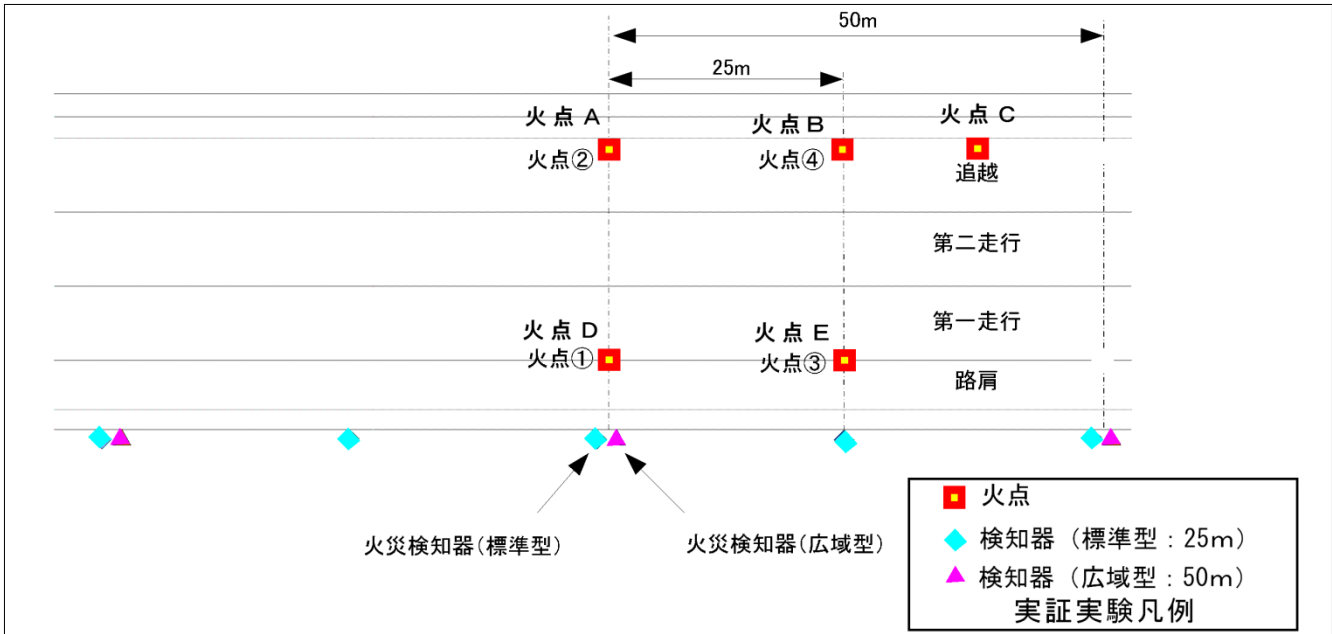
50m

25m

火点 A
火点②

火点 B
火点④

火点 C
追越

第二走行

火点 D
火点①

火点 E
火点③

第一走行

路肩

火災検知器(標準型)

火災検知器(広域型)

火点
検知器（標準型：25m）
検知器（広域型：50m）
実証実験凡例